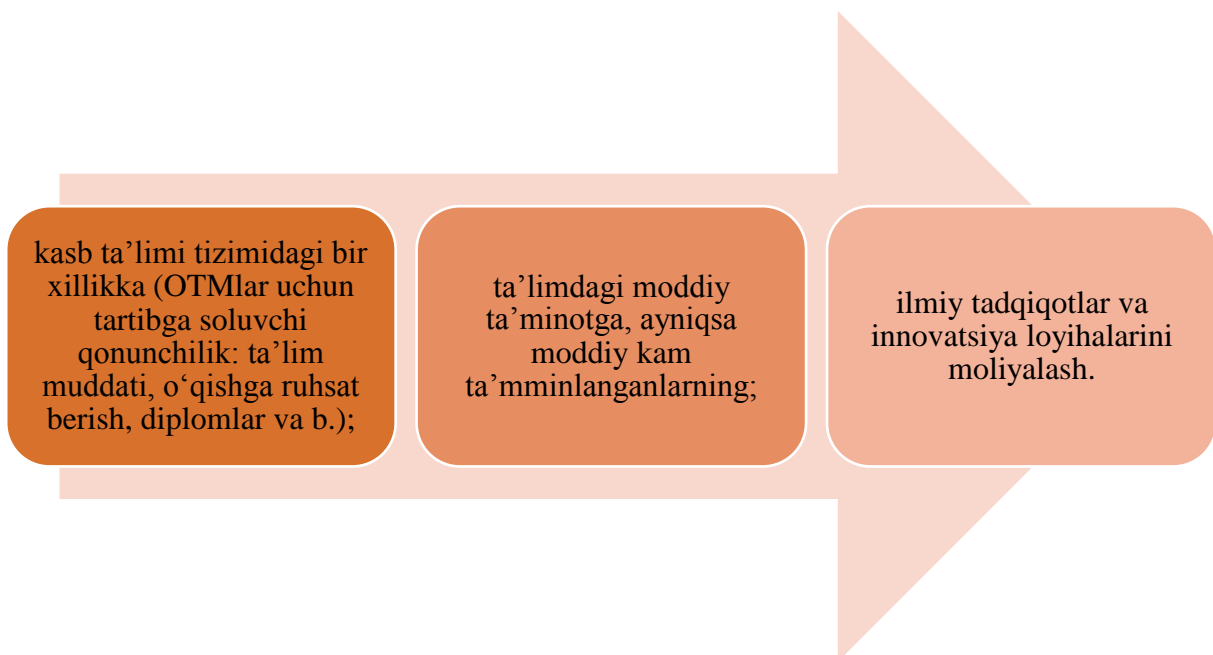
kasb ta’limi tizimidagi bir xillikka (OTMlar uchun tartibga soluvchi qonunchilik: ta’lim muddati, o‘qishga ruhsat berish, diplomlar va b.);

ta’limdagi moddiy ta’minotga, ayniqsa moddiy kam ta’mminlanganlarning;

ilmiy tadqiqotlar va innovatsiya loyihalarini moliyalash.